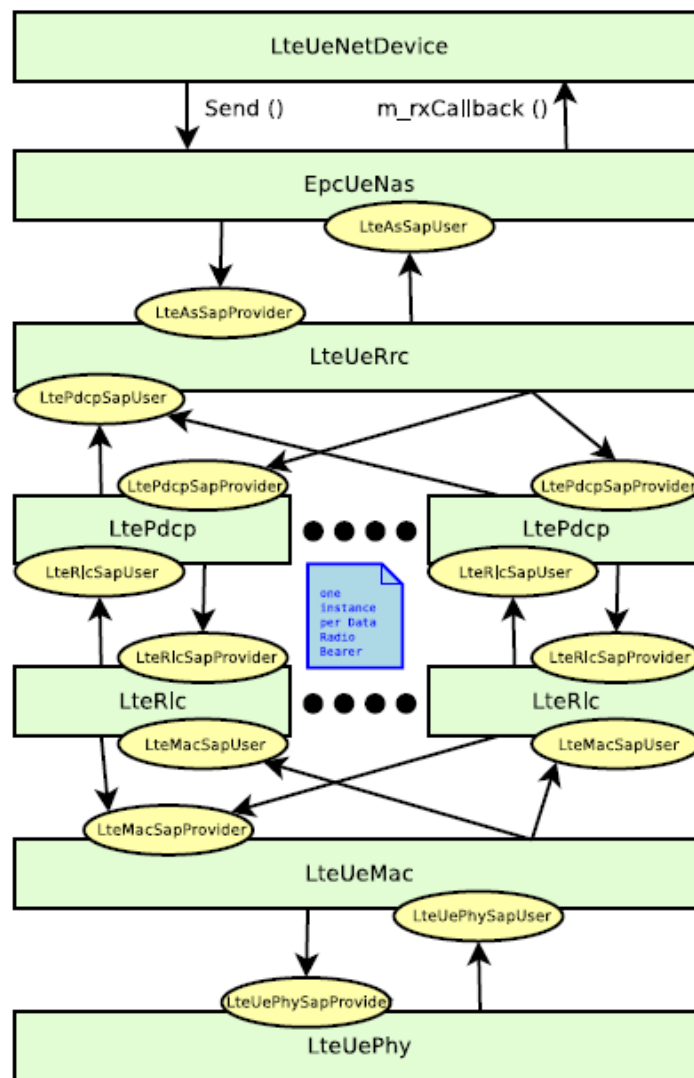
LteUeNetDevice

Send ()

m_rxCallback ()

EpcUeNas

LteAsSapUser

LteAsSapProvider

LteUeRrc

LtePdcpSapUser

LtePdcpSapProvider

LtePdcpSapProvider

LtePdcp

LtePdcp

LteRlcSapUser

LteRlcSapUser

one instance per Data Radio Bearer

LteRlcSapProvider

LteRlcSapProvider

LteRlc

LteRlc

LteMacSapUser

LteMacSapUser

LteMacSapProvider

LteUeMac

LteUePhySapUser

LteUePhySapProvide

LteUePhy